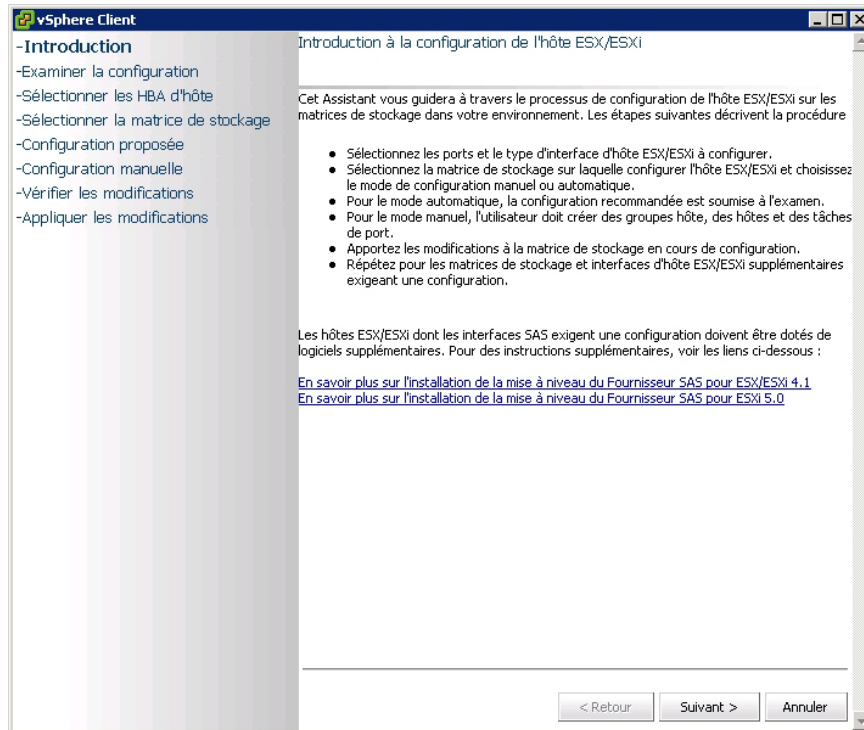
vSphere Client

-Introduction
-Examiner la configuration
-Sélectionner les HBA d'hôte
-Sélectionner la matrice de stockage
-Configuration proposée
-Configuration manuelle
-Vérifier les modifications
-Appliquer les modifications

Introduction à la configuration de l'hôte ESX/ESXi

Cet Assistant vous guidera à travers le processus de configuration de l'hôte ESX/ESXi sur les matrices de stockage dans votre environnement. Les étapes suivantes décrivent la procédure

- Sélectionnez les ports et le type d'interface d'hôte ESX/ESXi à configurer.
- Sélectionnez la matrice de stockage sur laquelle configurer l'hôte ESX/ESXi et choisissez le mode de configuration manuel ou automatique.
- Pour le mode automatique, la configuration recommandée est soumise à l'examen.
- Pour le mode manuel, l'utilisateur doit créer des groupes hôte, des hôtes et des tâches de port.
- Apportez les modifications à la matrice de stockage en cours de configuration.
- Répétez pour les matrices de stockage et interfaces d'hôte ESX/ESXi supplémentaires exigeant une configuration.

Les hôtes ESX/ESXi dont les interfaces SAS exigent une configuration doivent être dotés de logiciels supplémentaires. Pour des instructions supplémentaires, voir les liens ci-dessous :

En savoir plus sur l'installation de la mise à niveau du Fournisseur SAS pour ESX/ESXi 4.1
En savoir plus sur l'installation de la mise à niveau du Fournisseur SAS pour ESXi 5.0

< Retour Suivant > Annuler